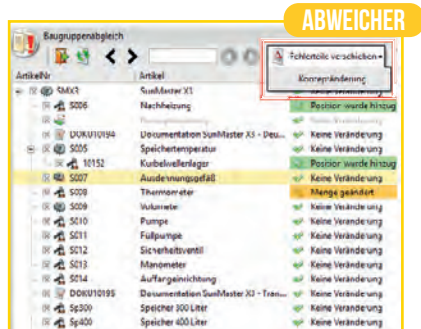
ABWEICHER

Baugruppenabgleich

Fehlerteile verschieben

Korrepändenung

| ArtikelNr | Artikel | |
|---|---|---|
| SMX3 | SunMaster X3 | |
| S006 | Nachheizung | Position wurde hinzug |
| | | Keine Veränderung |
| DOKU10194 | Documentation SunMaster X3 - Deu... | Keine Veränderung |
| S005 | Speichertemperatur | Keine Veränderung |
| 10152 | Kurbelwellenlager | Position wurde hinzug |
| S007 | Ausdehnungsgefäß | Keine Veränderung |
| S008 | Thermometer | Menge geändert |
| S009 | Volumeter | Keine Veränderung |
| S010 | Pumpe | Keine Veränderung |
| S011 | Füllpumpe | Keine Veränderung |
| S012 | Sicherheitsventil | Keine Veränderung |
| S013 | Manometer | Keine Veränderung |
| S014 | Auffangeinrichtung | Keine Veränderung |
| DOKU10195 | Documentation SunMaster X3 - Tran... | Keine Veränderung |
| Sp300 | Speicher 300 Liter | Keine Veränderung |
| Sp400 | Speicher 400 Liter | Keine Veränderung |